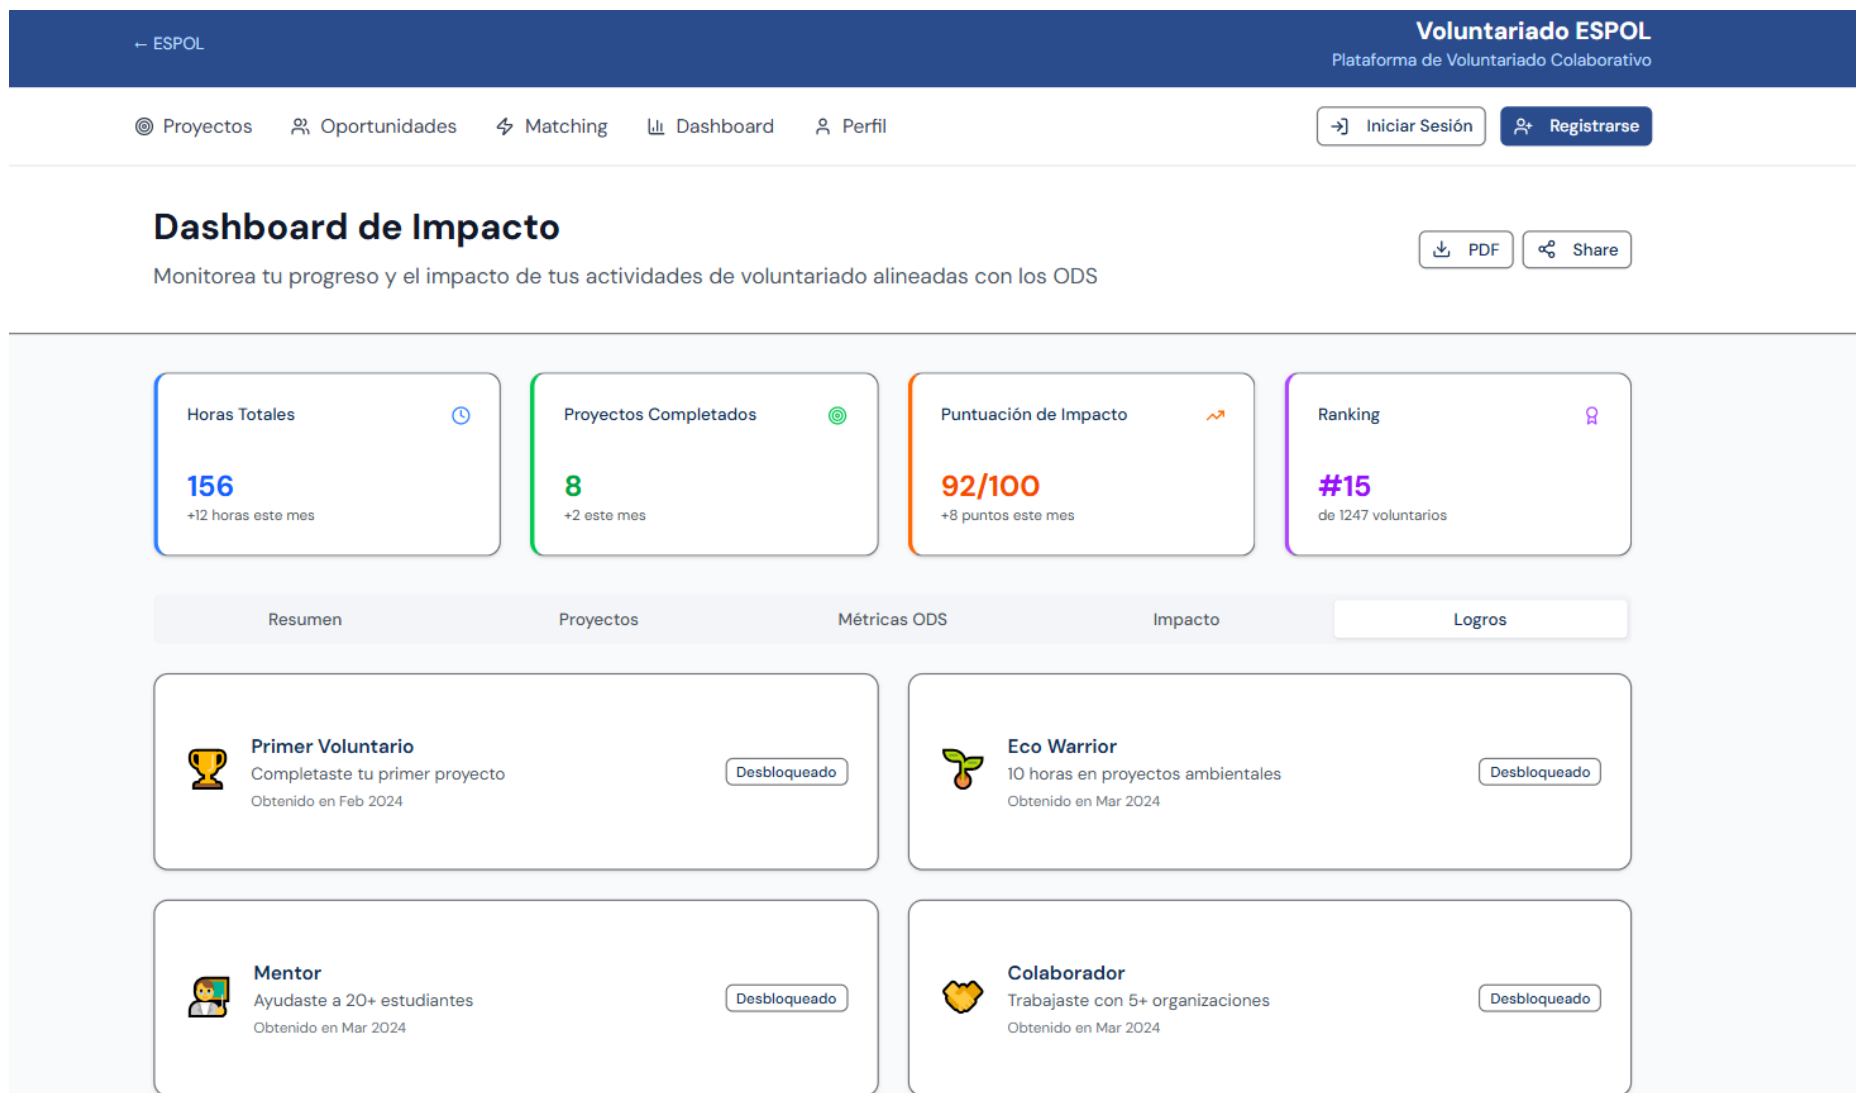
← ESPOL

Voluntariado ESPOL
Plataforma de Voluntariado Colaborativo

Proyectos Oportunidades Matching Dashboard Perfil

Iniciar Sesión Registrarse

Dashboard de Impacto

Monitorea tu progreso y el impacto de tus actividades de voluntariado alineadas con los ODS

PDF Share

Horas Totales
156
+12 horas este mes

Proyectos Completados
8
+2 este mes

Puntuación de Impacto
92/100
+8 puntos este mes

Ranking
#15
de 1247 voluntarios

Resumen Proyectos Métricas ODS Impacto Logros

Primer Voluntario
Completaste tu primer proyecto
Obtenido en Feb 2024
Desbloqueado

Eco Warrior
10 horas en proyectos ambientales
Obtenido en Mar 2024
Desbloqueado

Mentor
Ayudaste a 20+ estudiantes
Obtenido en Mar 2024
Desbloqueado

Colaborador
Trabajaste con 5+ organizaciones
Obtenido en Mar 2024
Desbloqueado